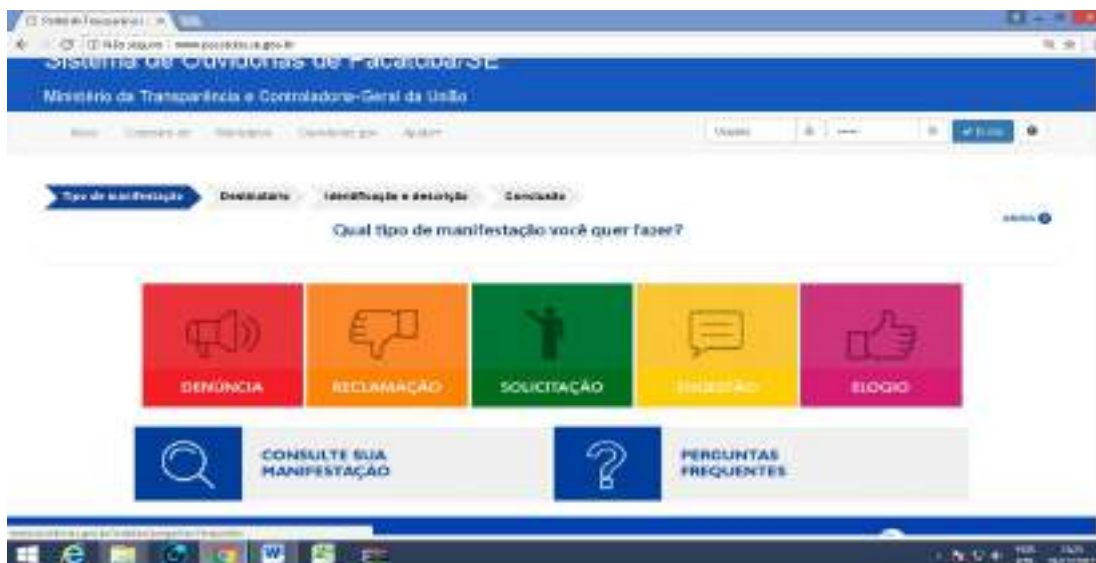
Sistema de Ouvidorias de Pacatuba/SE

Ministério da Transparência e Controladoria-Geral da União

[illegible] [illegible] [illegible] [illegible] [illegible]

Usuário

Entrar

Tipo de manifestação

Destinatário

Identificação e descrição

Conclusão

Qual tipo de manifestação você quer fazer?

Ajuda

DENÚNCIA

RECLAMAÇÃO

SOLICITAÇÃO

SUGESTÃO

ELOGIO

CONSULTE SUA MANIFESTAÇÃO

PERGUNTAS FREQUENTES